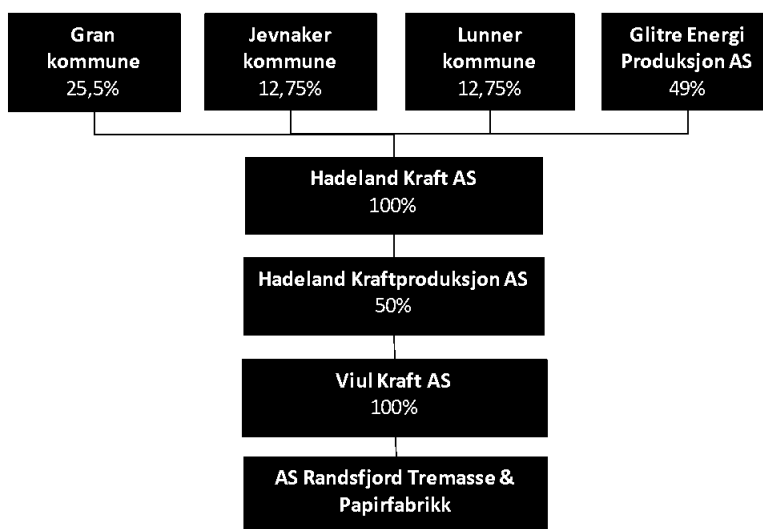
Gran kommune
25,5%

Jevnaker kommune
12,75%

Lunner kommune
12,75%

Glitre Energi Produksjon AS
49%

Hadeland Kraft AS
100%

Hadeland Kraftproduksjon AS
50%

Viul Kraft AS
100%

AS Randsfjord Tremasse & Papirfabrikk